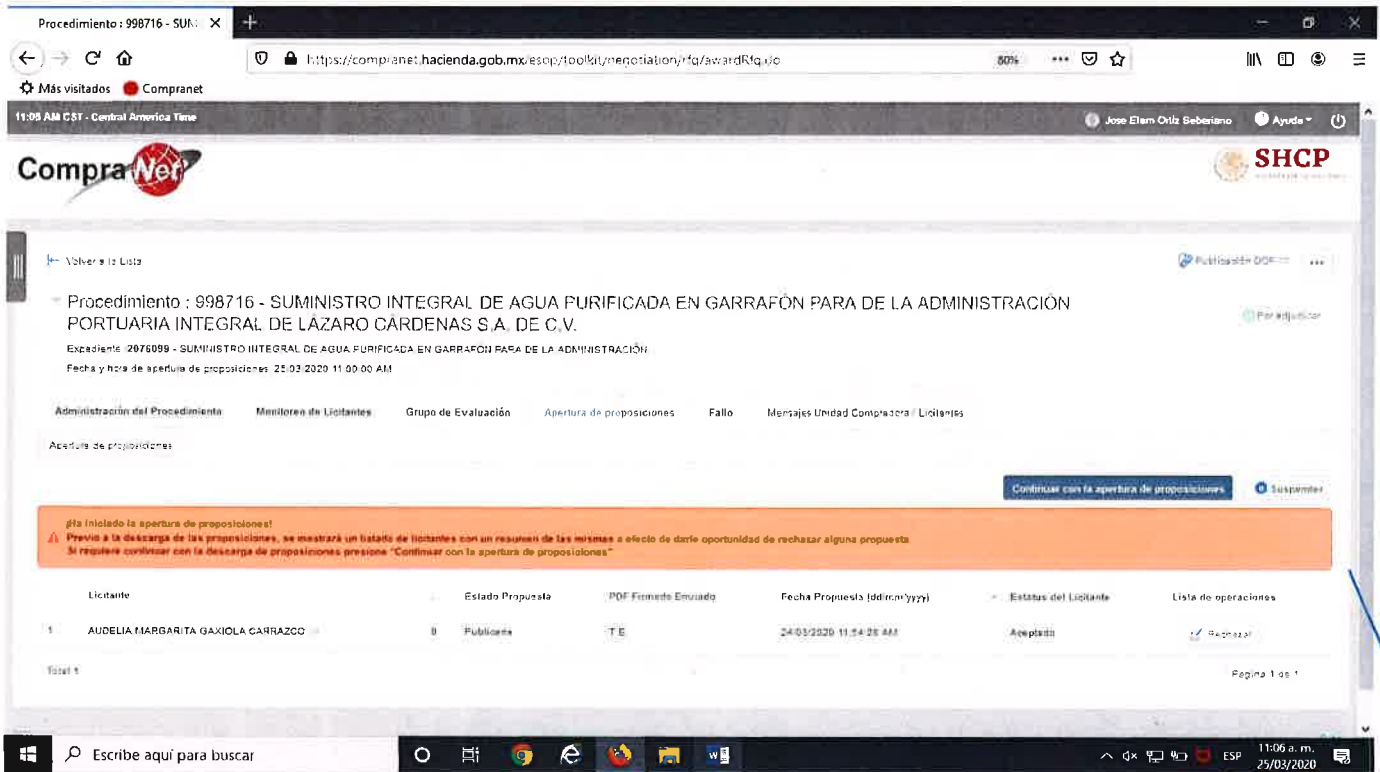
Procedimiento : 998716 - SUN

https://compranet.hacienda.gob.mx/esop/toolkit/negotiation/rfq/awardRfq.do

80%

Más visitados Compranet

11:05 AM CST - Central America Time

Jose Elam Ortiz Seberiano Ayuda

CompraNet

SHCP

Volver a la Lista

Publicación DOF

Procedimiento : 998716 - SUMINISTRO INTEGRAL DE AGUA PURIFICADA EN GARRAFÓN PARA DE LA ADMINISTRACIÓN PORTUARIA INTEGRAL DE LÁZARO CÁRDENAS S.A. DE C.V.

Por adjudicar

Expediente 2076099 - SUMINISTRO INTEGRAL DE AGUA PURIFICADA EN GARRAFÓN PARA DE LA ADMINISTRACIÓN

Fecha y hora de apertura de proposiciones 25/03/2020 11:00:00 AM

Administración del Procedimiento Monitoreo de Licitantes Grupo de Evaluación Apertura de proposiciones Fallo Mensajes Unidad Compradora / Licitantes

Apertura de proposiciones

Continuar con la apertura de proposiciones

Suspender

¡Ha iniciado la apertura de proposiciones!
Previo a la descarga de las proposiciones, se mostrará un listado de licitantes con un resumen de las mismas a efecto de darle oportunidad de rechazar alguna propuesta
Si requiere continuar con la descarga de proposiciones presione "Continuar con la apertura de proposiciones"

| | Licitante | | Estado Propuesta | PDF Firmado Enviado | Fecha Propuesta (dd/mm/yyyy) | Estatus del Licitante | Lista de operaciones |
|---|---|---|---|---|---|---|---|
| 1 | AUDELIA MARGARITA GAXIOLA CARRAZCO | 0 | Publicada | T E | 24/03/2020 11:54:28 AM | Aceptado | Rechazar |

Total 1

Pagina 1 de 1

Escribe aquí para buscar

ESP 11:06 a. m. 25/03/2020